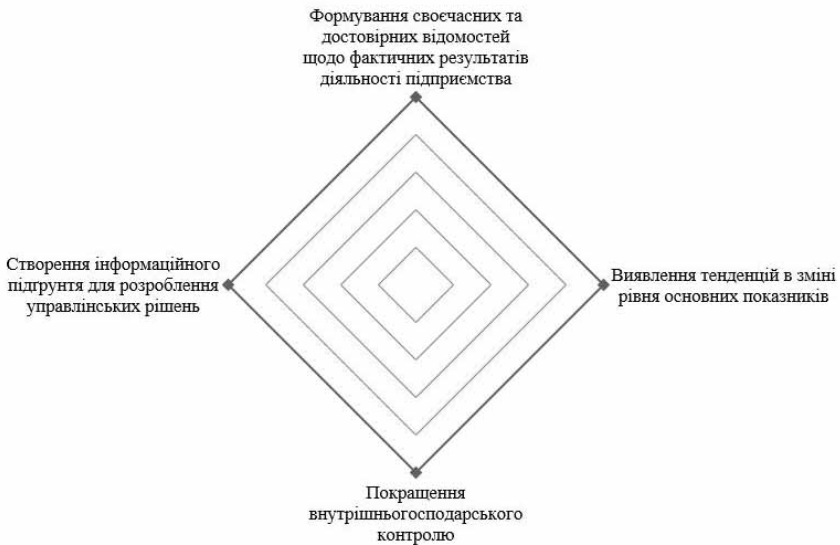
Формування своєчасних та достовірних відомостей щодо фактичних результатів діяльності підприємства

Створення інформаційного підґрунтя для розроблення управлінських рішень

Виявлення тенденцій в зміні рівня основних показників

Покращення внутрішньогосподарського контролю